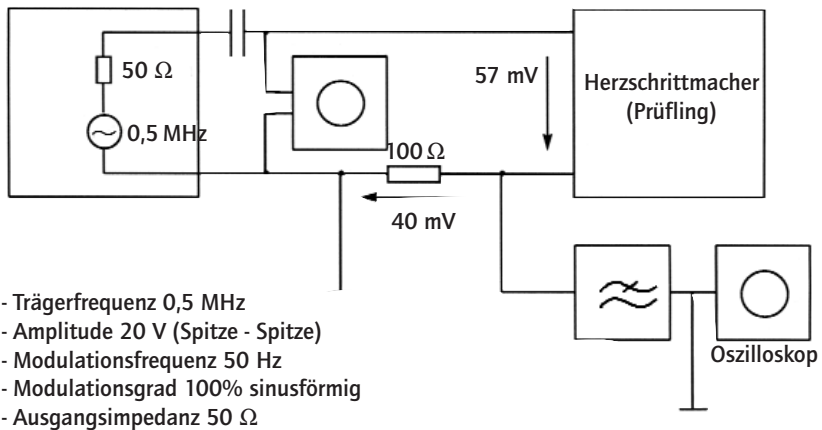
50 Ω

0,5 MHz

57 mV

Herzschrittmacher (Prüfling)

100 Ω

40 mV

- Trägerfrequenz 0,5 MHz
- Amplitude 20 V (Spitze - Spitze)
- Modulationsfrequenz 50 Hz
- Modulationsgrad 100% sinusförmig
- Ausgangsimpedanz 50 Ω

Oszilloskop